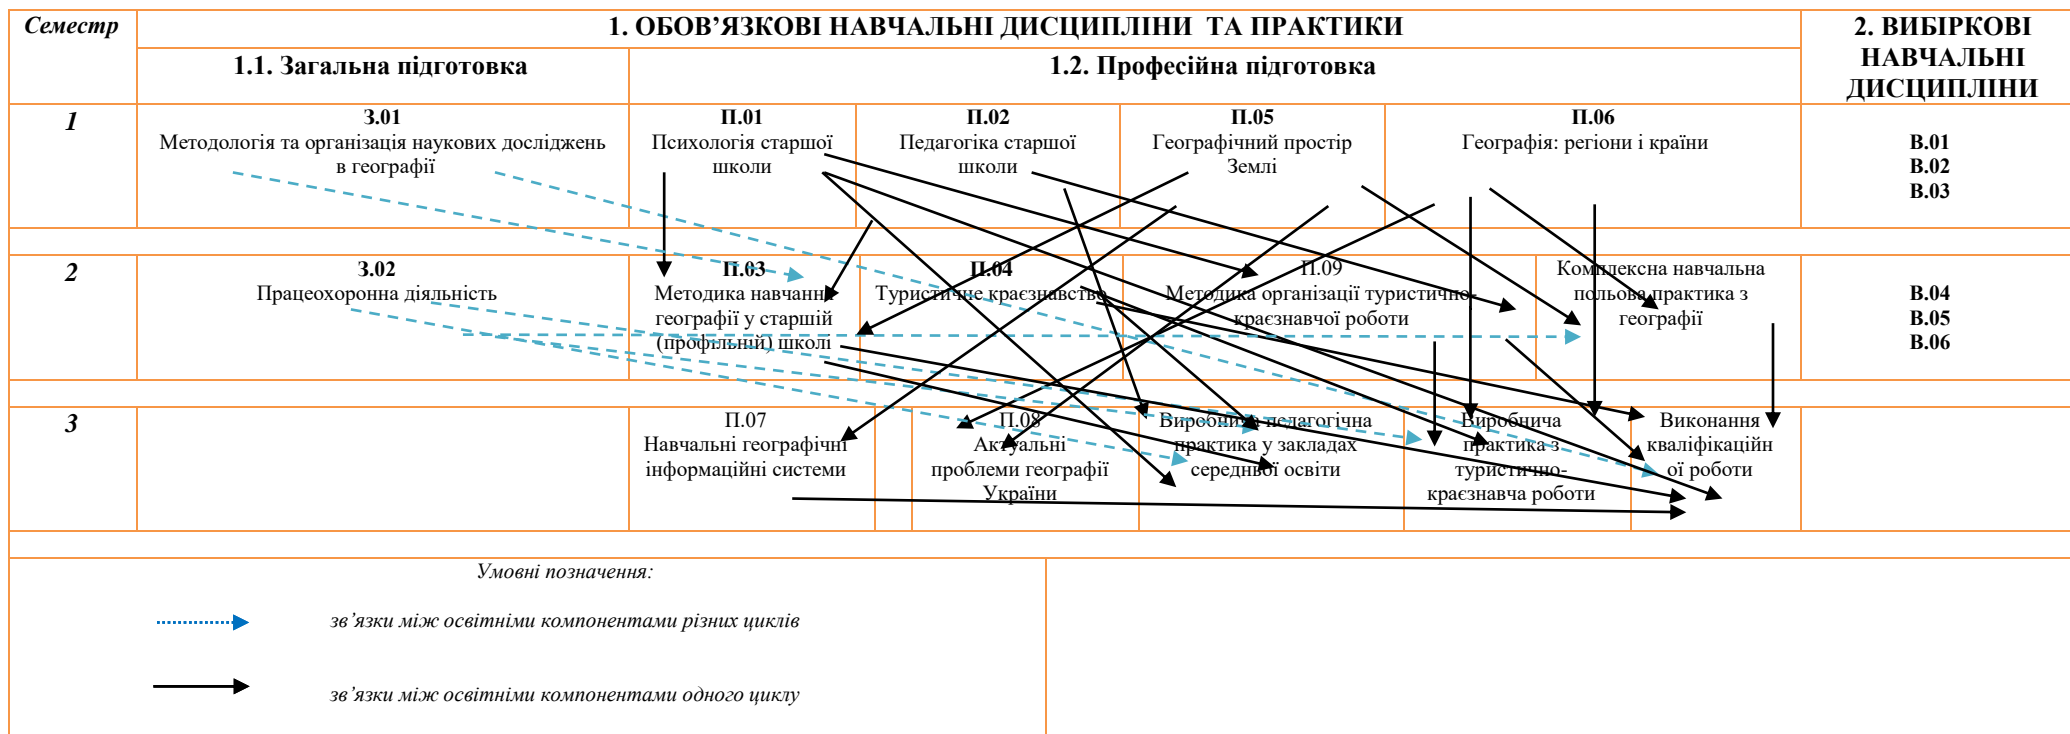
| *Семестр* | 1. ОБОВ'ЯЗКОВІ НАВЧАЛЬНІ ДИСЦИПЛІНИ ТА ПРАКТИКИ | | | | | | 2. ВИБІРКОВІ НАВЧАЛЬНІ ДИСЦИПЛІНИ |
|---|---|---|---|---|---|---|---|
| | 1.1. Загальна підготовка | 1.2. Професійна підготовка | | | | | |
| *1* | **З.01** Методологія та організація наукових досліджень в географії | **П.01** Психологія старшої школи | **П.02** Педагогіка старшої школи | **П.05** Географічний простір Землі | **П.06** Географія: регіони і країни | | **В.01** **В.02** **В.03** |
| *2* | **З.02** Працеохоронна діяльність | **П.03** Методика навчання географії у старшій (профільній) школі | **П.04** Туристичне краєзнавство | **П.09** Методика організації туристично-краєзнавчої роботи | | Комплексна навчальна польова практика з географії | **В.04** **В.05** **В.06** |
| *3* | | П.07 Навчальні географічні інформаційні системи | П.08 Актуальні проблеми географії України | Виробнича педагогічна практика у закладах середньої освіти | Виробнича практика з туристично-краєзнавча роботи | Виконання кваліфікаційн ої роботи | |

*Умовні позначення:*

*зв'язки між освітніми компонентами різних циклів*

*зв'язки між освітніми компонентами одного циклу*